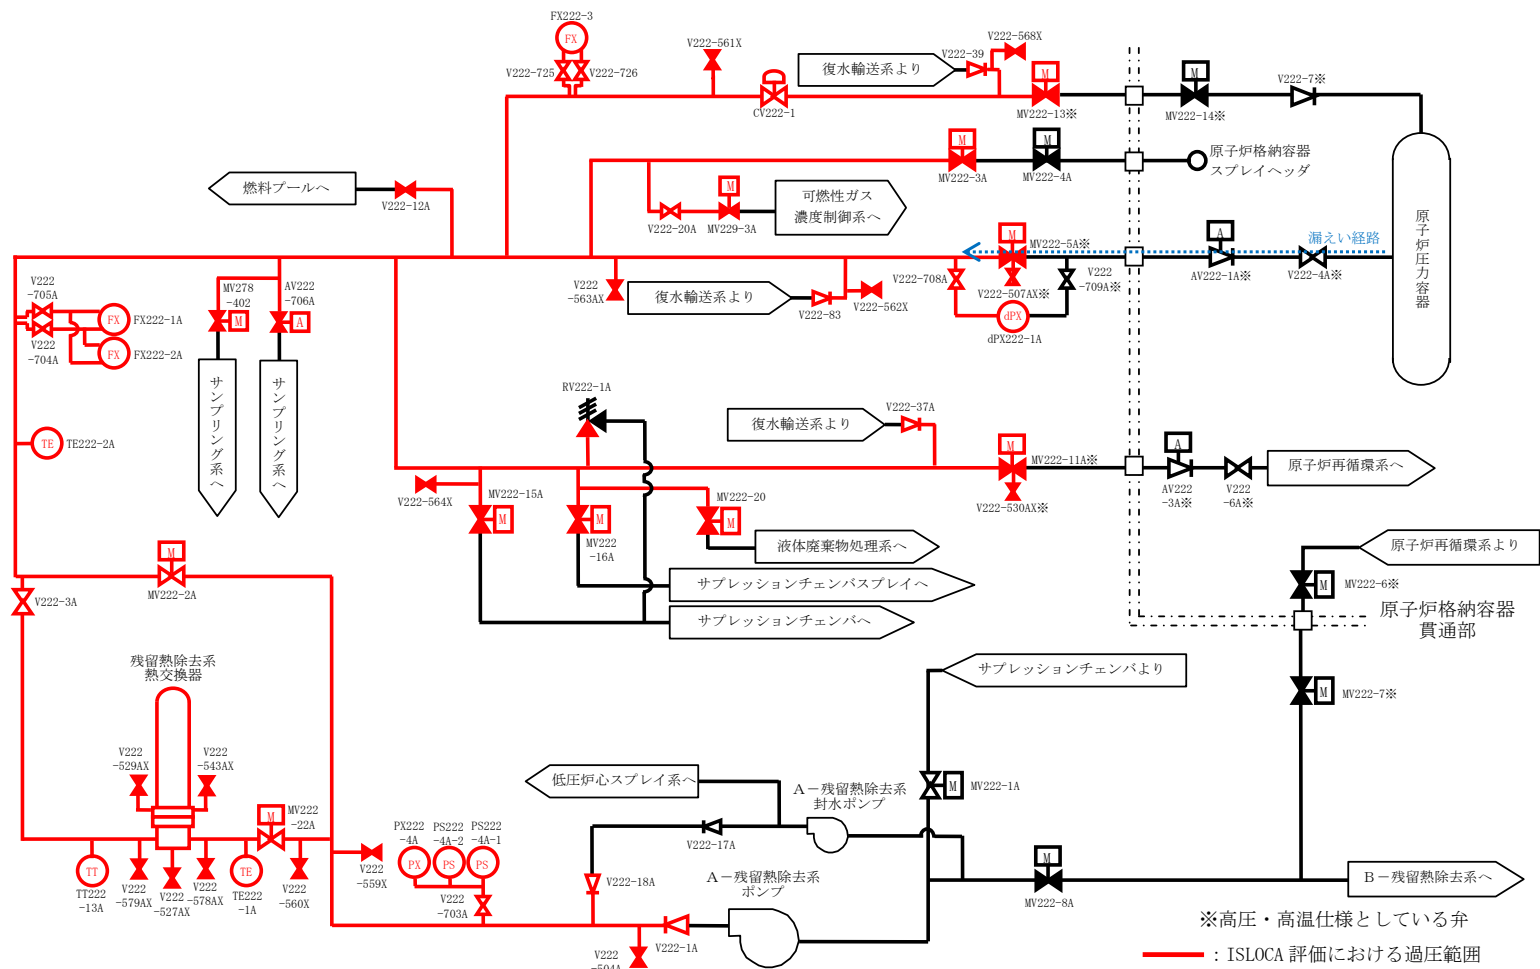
FX222-3
FX
V222-725
V222-726
V222-561X
CV222-1
復水輸送系より
V222-39
V222-568X
M
MV222-13※
M
MV222-14※
V222-7※
M
MV222-3A
M
MV222-4A
原子炉格納容器
スプレイヘッダ
原子炉圧力容器
燃料プールへ
V222-12A
M
V222-20A
MV229-3A
可燃性ガス
濃度制御系へ
M
MV222-5A※
A
AV222-1A※
漏えい経路
V222-4A※
V222
-563AX
復水輸送系より
V222-83
V222-562X
V222-708A
V222-507AX※
V222
-709A※
dPX
dPX222-1A
V222
-705A
FX
FX222-1A
V222
-704A
FX
FX222-2A
MV278
-402
M
AV222
-706A
A
サンプリング系へ
サンプリング系へ
TE
TE222-2A
RV222-1A
復水輸送系より
V222-37A
M
MV222-11A※
V222-530AX※
A
AV222
-3A※
V222
-6A※
原子炉再循環系へ
V222-564X
MV222-15A
M
M
MV222
-16A
MV222-20
M
液体廃棄物処理系へ
サプレッションチェンバスプレイへ
サプレッションチェンバへ
原子炉再循環系より
M
MV222-6※
原子炉格納容器
貫通部
M
MV222-2A
V222-3A
残留熱除去系
熱交換器
サプレッションチェンバより
M
MV222-7※
V222
-529AX
V222
-543AX
低圧炉心スプレイ系へ
M
MV222-1A
A－残留熱除去系
封水ポンプ
M
MV222
-22A
V222-17A
M
MV222-8A
TT
TT222
-13A
V222
-579AX
V222
-527AX
V222
-578AX
TE
TE222
-1A
V222
-560X
V222
-559X
PX222
-4A
PX
PS222
-4A-2
PS
PS222
-4A-1
PS
V222
-703A
V222-18A
A－残留熱除去系
ポンプ
B－残留熱除去系へ
※高圧・高温仕様としている弁
V222
-504A
V222-1A
：ISLOCA 評価における過圧範囲